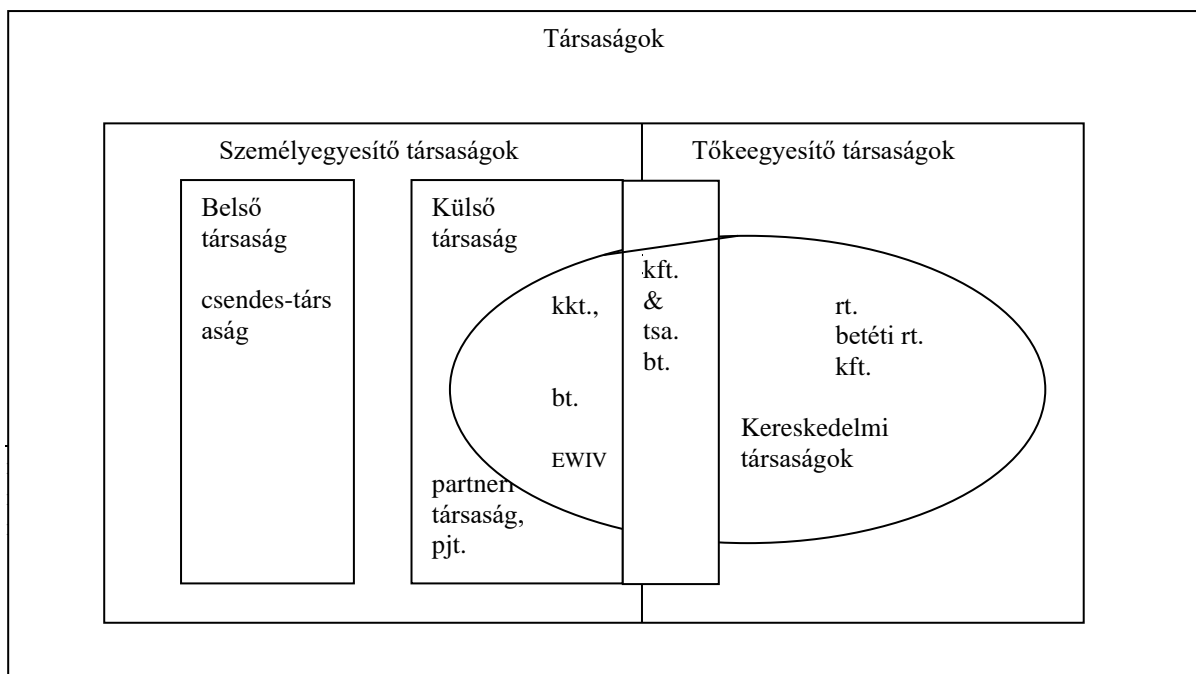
Társaságok

Személyegyesítő társaságok

Tőkeegyesítő társaságok

Belső társaság

csendes-társ aság

Külső társaság

kkt.,

bt.

EWIV

partneri társaság, pjt.

kft. & tsa. bt.

rt.
betéti rt.
kft.

Kereskedelmi társaságok